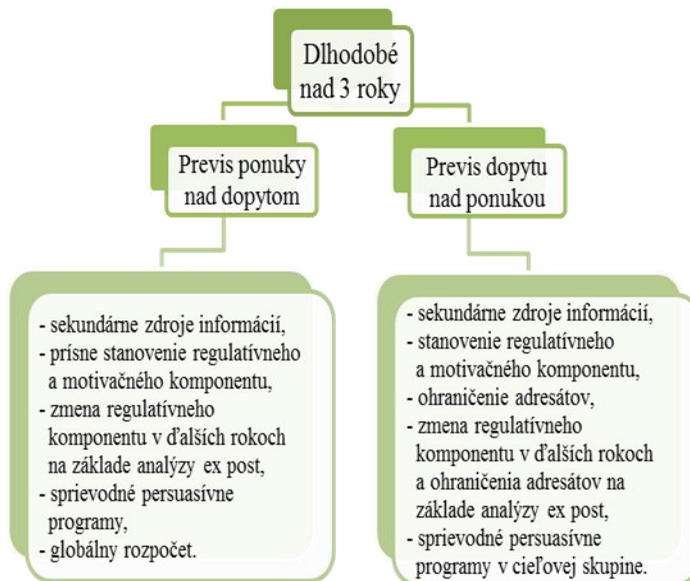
Dlhodobé nad 3 roky

Previs ponuky nad dopytom

Previs dopytu nad ponukou

- sekundárne zdroje informácií,
- prísne stanovenie regulatívneho a motivačného komponentu,
- zmena regulatívneho komponentu v ďalších rokoch na základe analýzy ex post,
- sprievodné persuasívne programy,
- globálny rozpočet.

- sekundárne zdroje informácií,
- stanovenie regulatívneho a motivačného komponentu,
- ohraničenie adresátov,
- zmena regulatívneho komponentu v ďalších rokoch a ohraničenia adresátov na základe analýzy ex post,
- sprievodné persuasívne programy v cieľovej skupine.